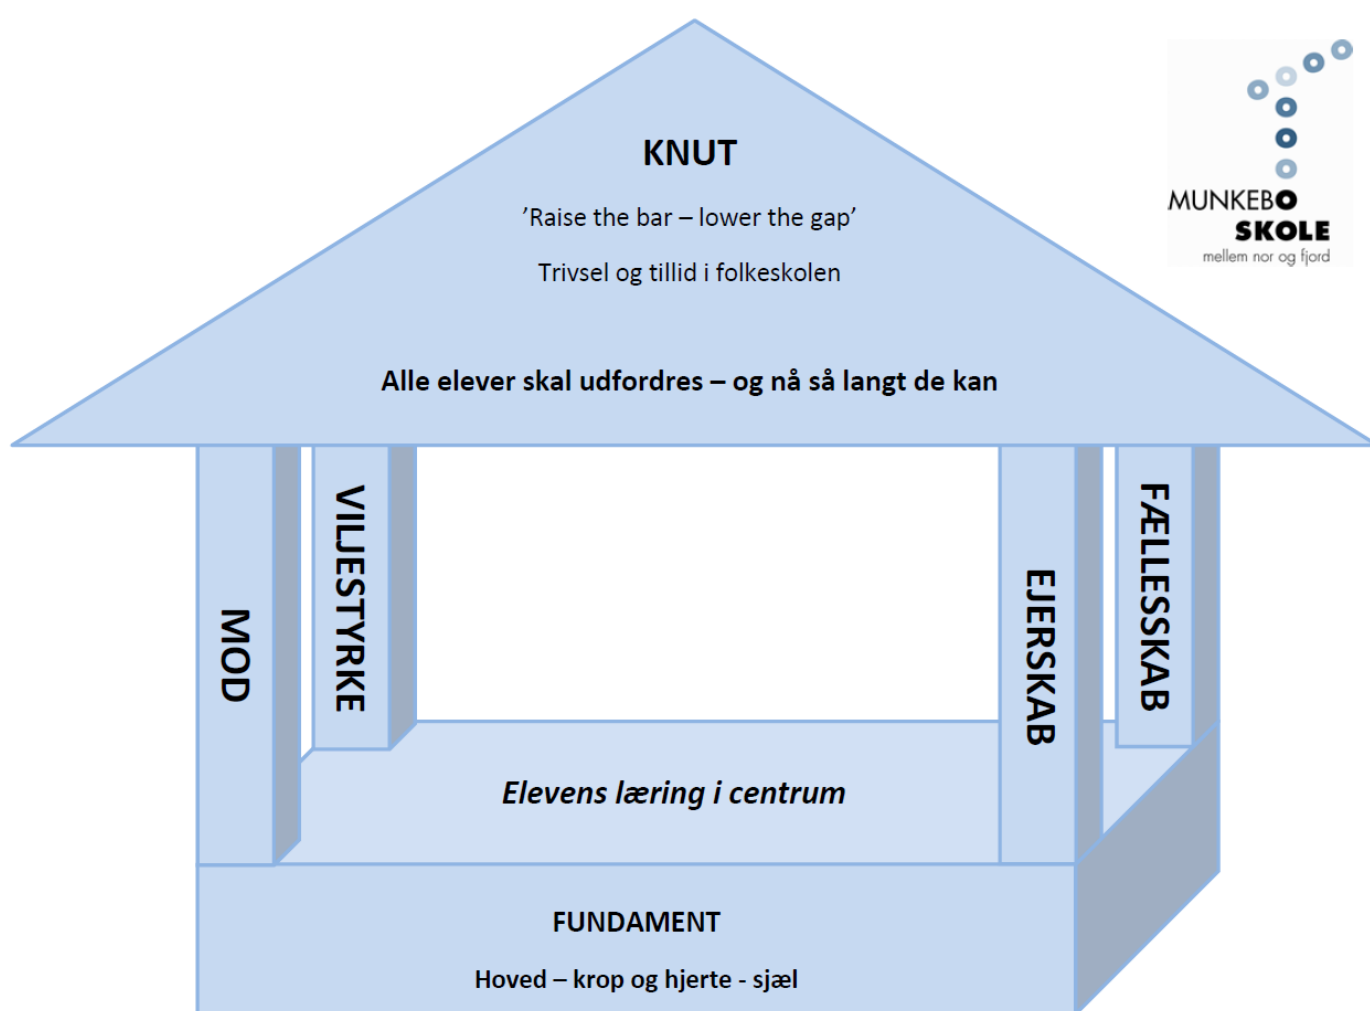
KNUT

'Raise the bar – lower the gap'

Trivsel og tillid i folkeskolen

Alle elever skal udfordres – og nå så langt de kan

MUNKEBO
SKOLE
mellem nor og fjord

MOD

VILJESTYRKE

EJERSKAB

FÆLLESSKAB

*Elevens læring i centrum*

FUNDAMENT

Hoved – krop og hjerte - sjæl